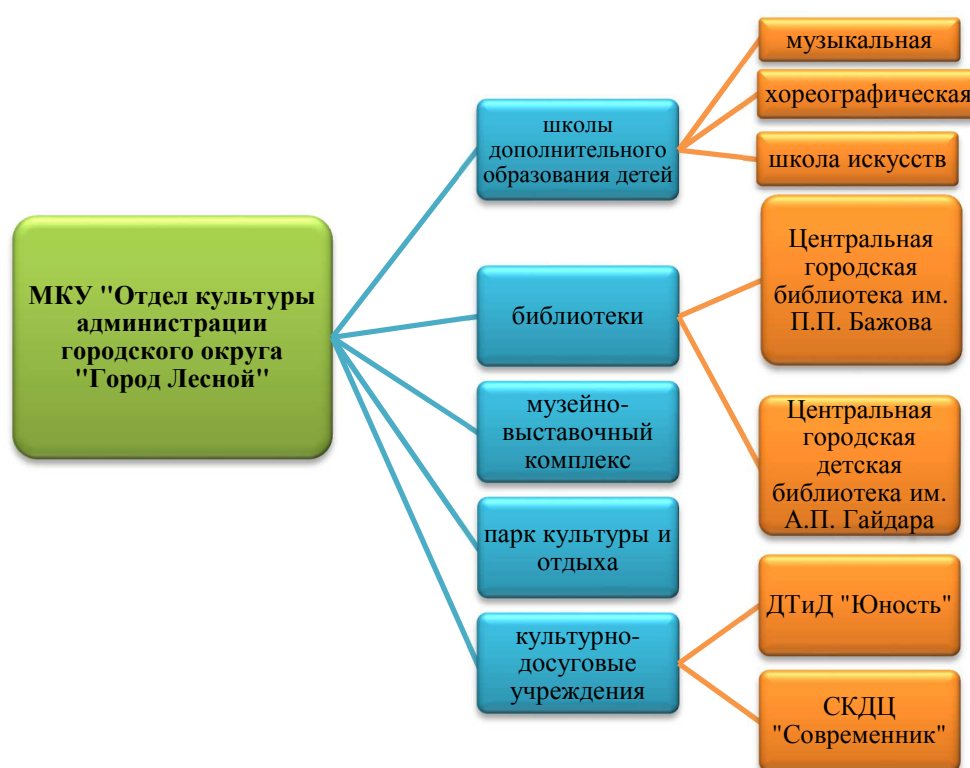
МКУ "Отдел культуры администрации городского округа "Город Лесной"

школы дополнительного образования детей

музыкальная

хореографическая

школа искусств

библиотеки

Центральная городская библиотека им. П.П. Бажова

Центральная городская детская библиотека им. А.П. Гайдара

музейно-выставочный комплекс

парк культуры и отдыха

культурно-досуговые учреждения

ДТиД "Юность"

СКДЦ "Современник"